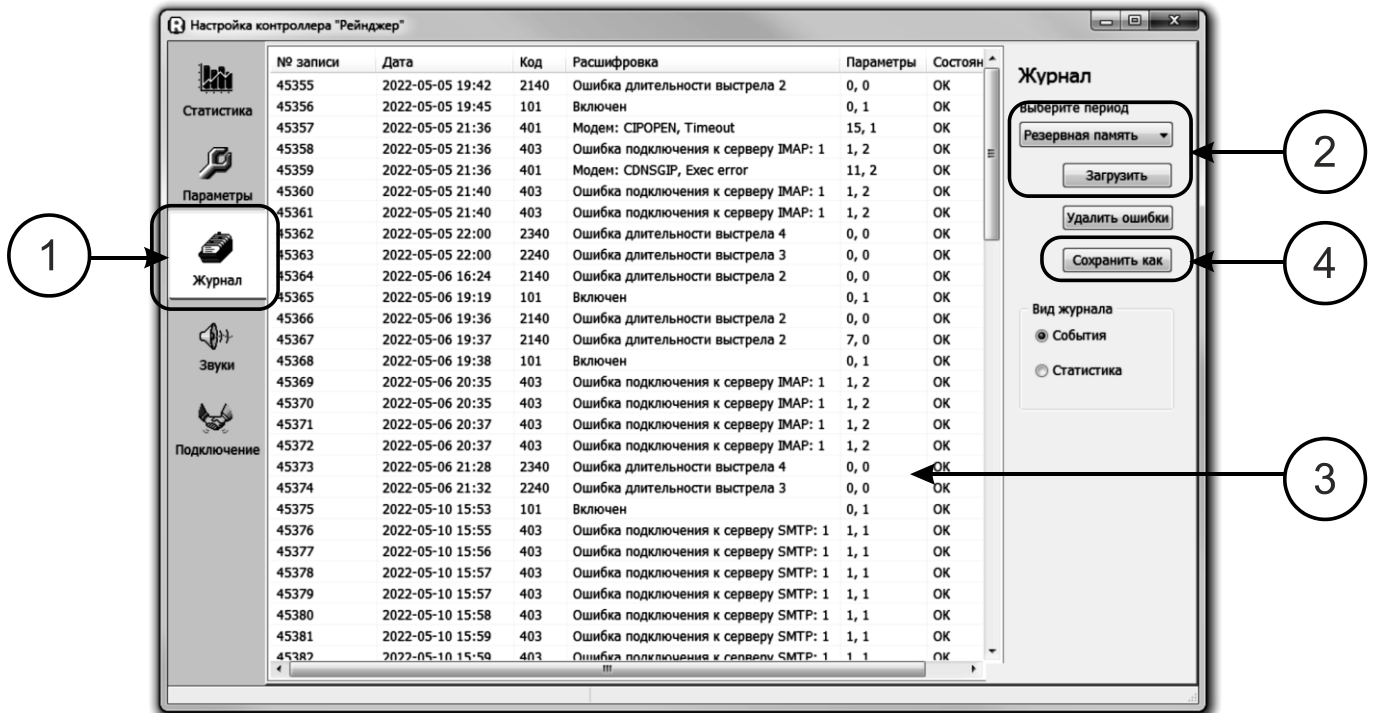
Настройка контроллера "Рейнджер"

Статистика
Параметры
Журнал
Звуки
Подключение

| № записи | Дата | Код | Расшифровка | Параметры | Состоян |
|---|---|---|---|---|---|
| 45355 | 2022-05-05 19:42 | 2140 | Ошибка длительности выстрела 2 | 0, 0 | OK |
| 45356 | 2022-05-05 19:45 | 101 | Включен | 0, 1 | OK |
| 45357 | 2022-05-05 21:36 | 401 | Модем: CIPOPEN, Timeout | 15, 1 | OK |
| 45358 | 2022-05-05 21:36 | 403 | Ошибка подключения к серверу IMAP: 1 | 1, 2 | OK |
| 45359 | 2022-05-05 21:36 | 401 | Модем: CDNSGIP, Exec error | 11, 2 | OK |
| 45360 | 2022-05-05 21:40 | 403 | Ошибка подключения к серверу IMAP: 1 | 1, 2 | OK |
| 45361 | 2022-05-05 21:40 | 403 | Ошибка подключения к серверу IMAP: 1 | 1, 2 | OK |
| 45362 | 2022-05-05 22:00 | 2340 | Ошибка длительности выстрела 4 | 0, 0 | OK |
| 45363 | 2022-05-05 22:00 | 2240 | Ошибка длительности выстрела 3 | 0, 0 | OK |
| 45364 | 2022-05-06 16:24 | 2140 | Ошибка длительности выстрела 2 | 0, 0 | OK |
| 45365 | 2022-05-06 19:19 | 101 | Включен | 0, 1 | OK |
| 45366 | 2022-05-06 19:36 | 2140 | Ошибка длительности выстрела 2 | 0, 0 | OK |
| 45367 | 2022-05-06 19:37 | 2140 | Ошибка длительности выстрела 2 | 7, 0 | OK |
| 45368 | 2022-05-06 19:38 | 101 | Включен | 0, 1 | OK |
| 45369 | 2022-05-06 20:35 | 403 | Ошибка подключения к серверу IMAP: 1 | 1, 2 | OK |
| 45370 | 2022-05-06 20:35 | 403 | Ошибка подключения к серверу IMAP: 1 | 1, 2 | OK |
| 45371 | 2022-05-06 20:37 | 403 | Ошибка подключения к серверу IMAP: 1 | 1, 2 | OK |
| 45372 | 2022-05-06 20:37 | 403 | Ошибка подключения к серверу IMAP: 1 | 1, 2 | OK |
| 45373 | 2022-05-06 21:28 | 2340 | Ошибка длительности выстрела 4 | 0, 0 | OK |
| 45374 | 2022-05-06 21:32 | 2240 | Ошибка длительности выстрела 3 | 0, 0 | OK |
| 45375 | 2022-05-10 15:53 | 101 | Включен | 0, 1 | OK |
| 45376 | 2022-05-10 15:55 | 403 | Ошибка подключения к серверу SMTP: 1 | 1, 1 | OK |
| 45377 | 2022-05-10 15:56 | 403 | Ошибка подключения к серверу SMTP: 1 | 1, 1 | OK |
| 45378 | 2022-05-10 15:57 | 403 | Ошибка подключения к серверу SMTP: 1 | 1, 1 | OK |
| 45379 | 2022-05-10 15:57 | 403 | Ошибка подключения к серверу SMTP: 1 | 1, 1 | OK |
| 45380 | 2022-05-10 15:58 | 403 | Ошибка подключения к серверу SMTP: 1 | 1, 1 | OK |
| 45381 | 2022-05-10 15:59 | 403 | Ошибка подключения к серверу SMTP: 1 | 1, 1 | OK |
| 45382 | 2022-05-10 15:59 | 403 | Ошибка подключения к серверу SMTP: 1 | 1, 1 | OK |

Журнал
Выберите период
Резервная память
Загрузить
Удалить ошибки
Сохранить как
Вид журнала
События
Статистика

1
2
3
4